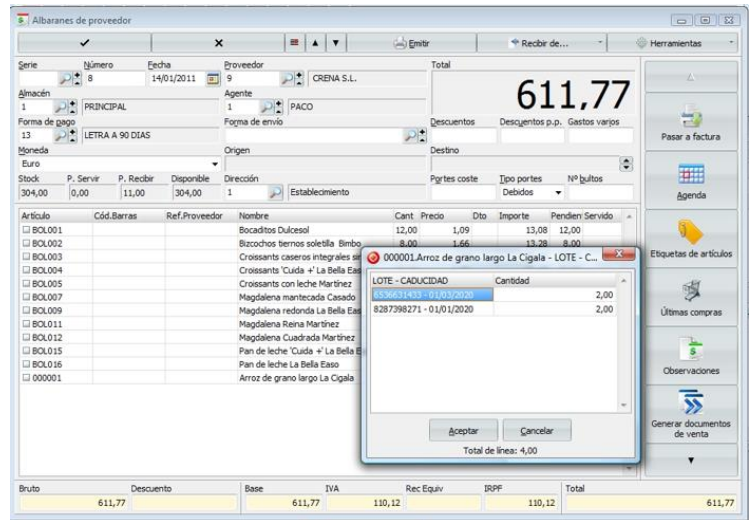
Albaranes de proveedor

Emitir | Recibir de... | Herramientas

Serie | Número 8 | Fecha 14/01/2011 | Proveedor 9 CRENA S.L. | Total

611,77

Almacén 1 PRINCIPAL | Agente 1 PACO

Forma de pago 13 LETRA A 90 DIAS | Forma de envío | Descuentos | Descuentos p.p. | Gastos varios

Moneda Euro | Origen | Destino

Stock 304,00 | P. Servir 0,00 | P. Recibir 11,00 | Disponible 304,00 | Dirección 1 Establecimiento | Portes coste | Tipo portes Debidos | Nº bultos

| Artículo | Cód.Barras | Ref.Proveedor | Nombre | Cant | Precio | Dto | Importe | Pendien | Servido |
|---|---|---|---|---|---|---|---|---|---|
| BOL001 | | | Bocaditos Dulcesol | 12,00 | 1,09 | | 13,08 | 12,00 | |
| BOL002 | | | Bizcochos tiernos soletilla Bimbo | 8,00 | 1,66 | | 13,28 | 8,00 | |
| BOL003 | | | Croissants caseros integrales sin | | | | | | |
| BOL004 | | | Croissants 'Cuida +' La Bella Eas | | | | | | |
| BOL005 | | | Croissants con leche Martinez | | | | | | |
| BOL007 | | | Magdalena mantecada Casado | | | | | | |
| BOL009 | | | Magdalena redonda La Bella Eas | | | | | | |
| BOL011 | | | Magdalena Reina Martinez | | | | | | |
| BOL012 | | | Magdalena Cuadrada Martinez | | | | | | |
| BOL015 | | | Pan de leche 'Cuida +' La Bella E | | | | | | |
| BOL016 | | | Pan de leche La Bella Easo | | | | | | |
| 000001 | | | Arroz de grano largo La Cigala | | | | | | |

000001.Arroz de grano largo La Cigala - LOTE - C...

| LOTE - CADUCIDAD | Cantidad |
|---|---|
| 6536631433 - 01/03/2020 | 2,00 |
| 8287398271 - 01/01/2020 | 2,00 |

Aceptar | Cancelar

Total de línea: 4,00

Pasar a factura
Agenda
Etiquetas de artículos
Últimas compras
Observaciones
Generar documentos de venta

| Bruto | Descuento | Base | IVA | Rec Equiv | IRPF | Total |
|---|---|---|---|---|---|---|
| 611,77 | | 611,77 | 110,12 | | 110,12 | 611,77 |